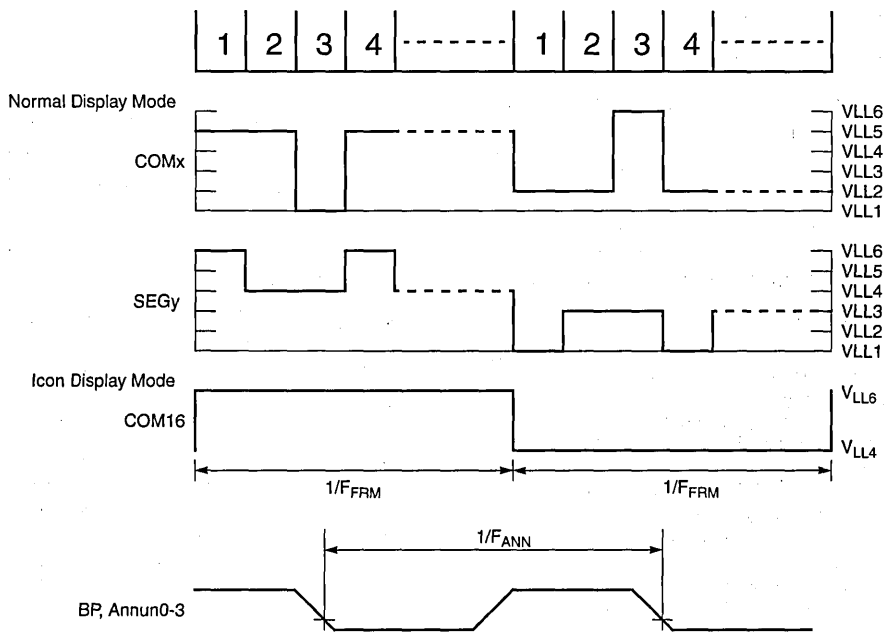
| 1 | 2 | 3 | 4 | 1 | 2 | 3 | 4 |

Normal Display Mode

COMx

VLL6
VLL5
VLL4
VLL3
VLL2
VLL1

SEGy

VLL6
VLL5
VLL4
VLL3
VLL2
VLL1

Icon Display Mode

COM16

$V_{LL6}$

$V_{LL4}$

$1/F_{FRM}$

$1/F_{FRM}$

$1/F_{ANN}$

BP, Annun0-3